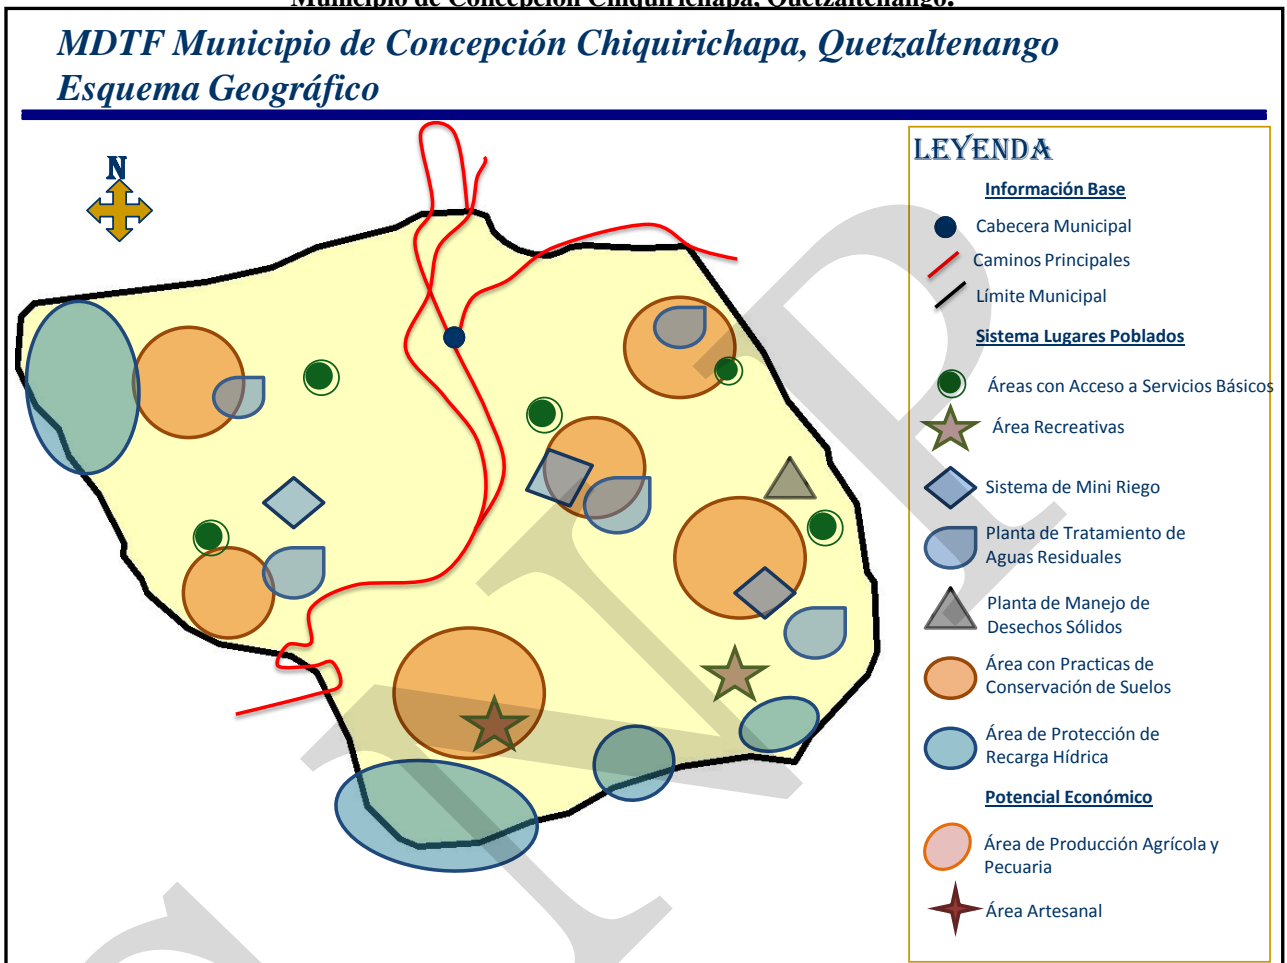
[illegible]

MDTF Municipio de Concepción Chiquirichapa, Quetzaltenango
Esquema Geográfico

N

LEYENDA

Información Base

Cabecera Municipal

Caminos Principales

Límite Municipal

Sistema Lugares Poblados

Áreas con Acceso a Servicios Básicos

Área Recreativas

Sistema de Mini Riego

Planta de Tratamiento de Aguas Residuales

Planta de Manejo de Desechos Sólidos

Área con Practicas de Conservación de Suelos

Área de Protección de Recarga Hídrica

Potencial Económico

Área de Producción Agrícola y Pecuaria

Área Artesanal